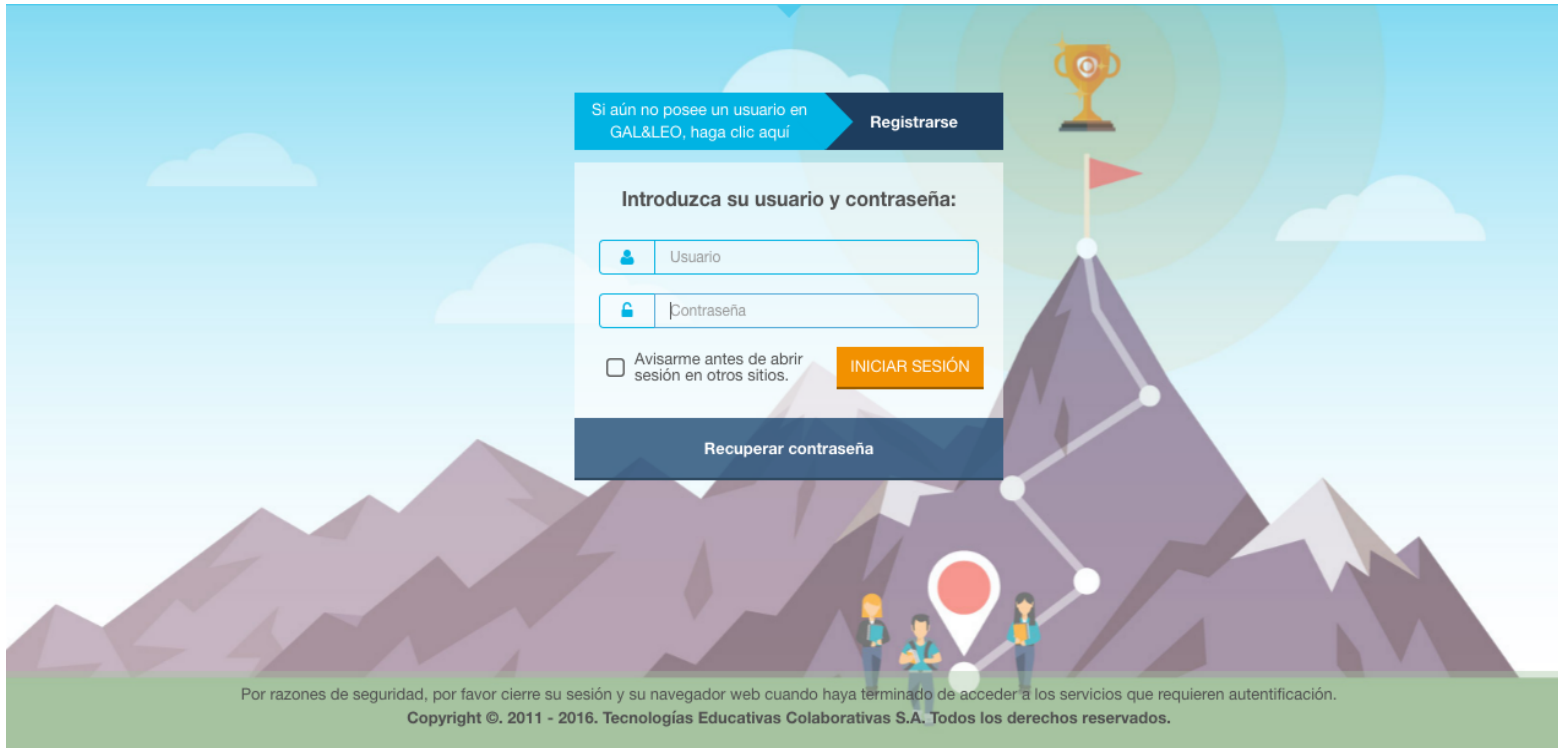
Si aún no posee un usuario en GAL&LEO, haga clic aquí

Registrarse

Introduzca su usuario y contraseña:

Usuario

Contraseña

Avisarme antes de abrir sesión en otros sitios.

INICIAR SESIÓN

Recuperar contraseña

Por razones de seguridad, por favor cierre su sesión y su navegador web cuando haya terminado de acceder a los servicios que requieren autentificación.

Copyright ©. 2011 - 2016. Tecnologías Educativas Colaborativas S.A. Todos los derechos reservados.